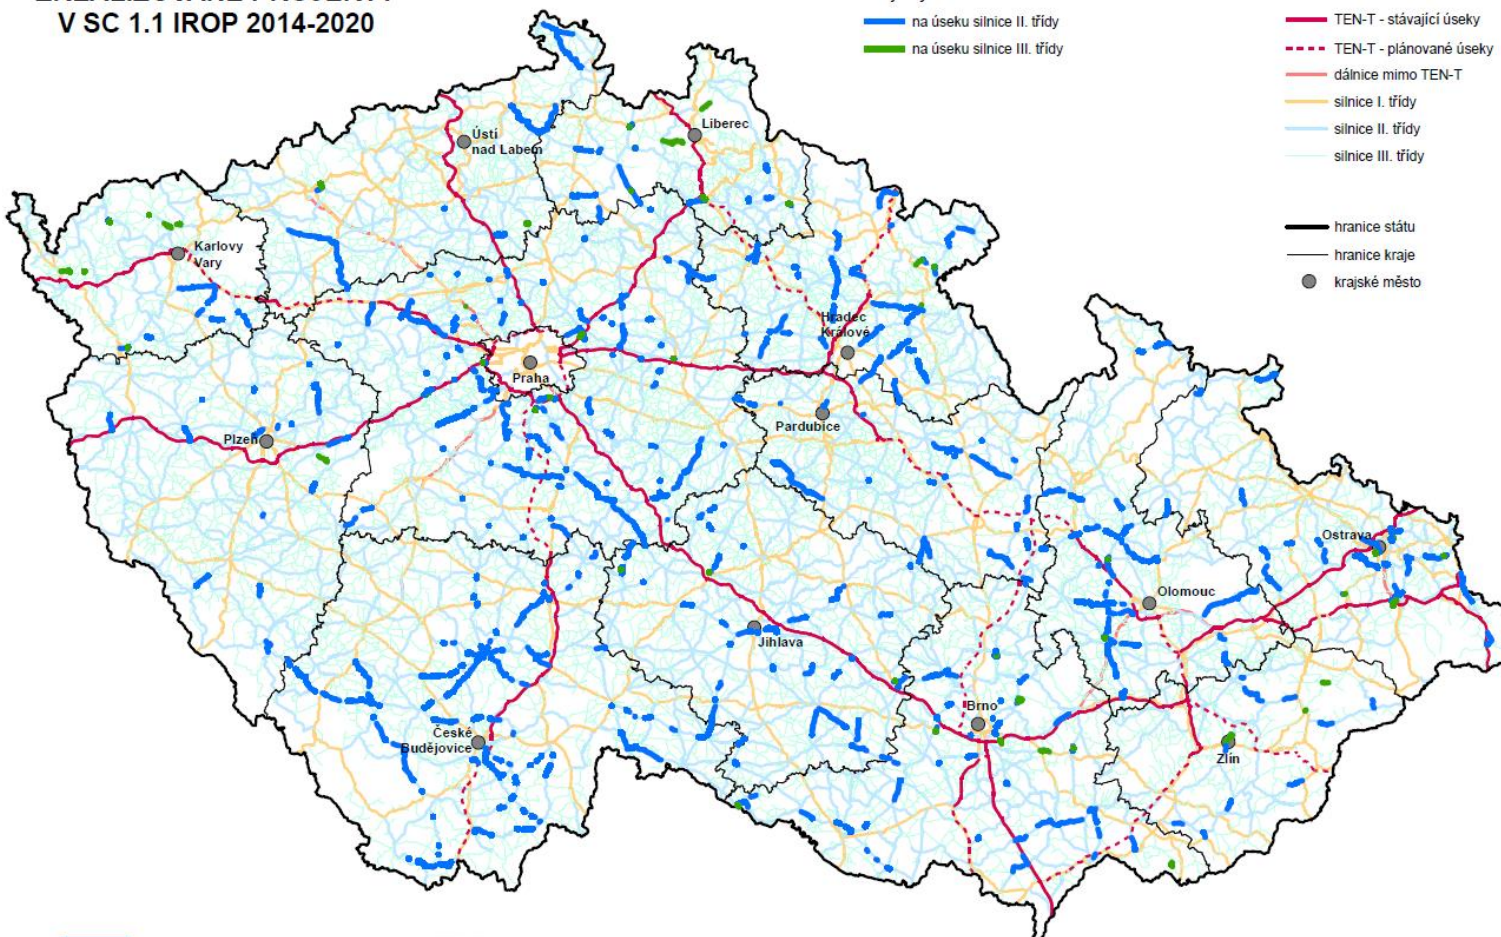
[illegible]
V SC 1.1 IROP 2014-2020

na úseku silnice II. třídy
na úseku silnice III. třídy

TEN-T - stávající úseky
TEN-T - plánované úseky
dálnice mimo TEN-T
silnice I. třídy
silnice II. třídy
silnice III. třídy

hranice státu
hranice kraje
krajské město

Ústí nad Labem
Liberec
Karlovy Vary
Hradec Králové
Praha
Pardubice
Plzeň
Ostrava
Olomouc
Jihlava
Brno
Zlín
České Budějovice